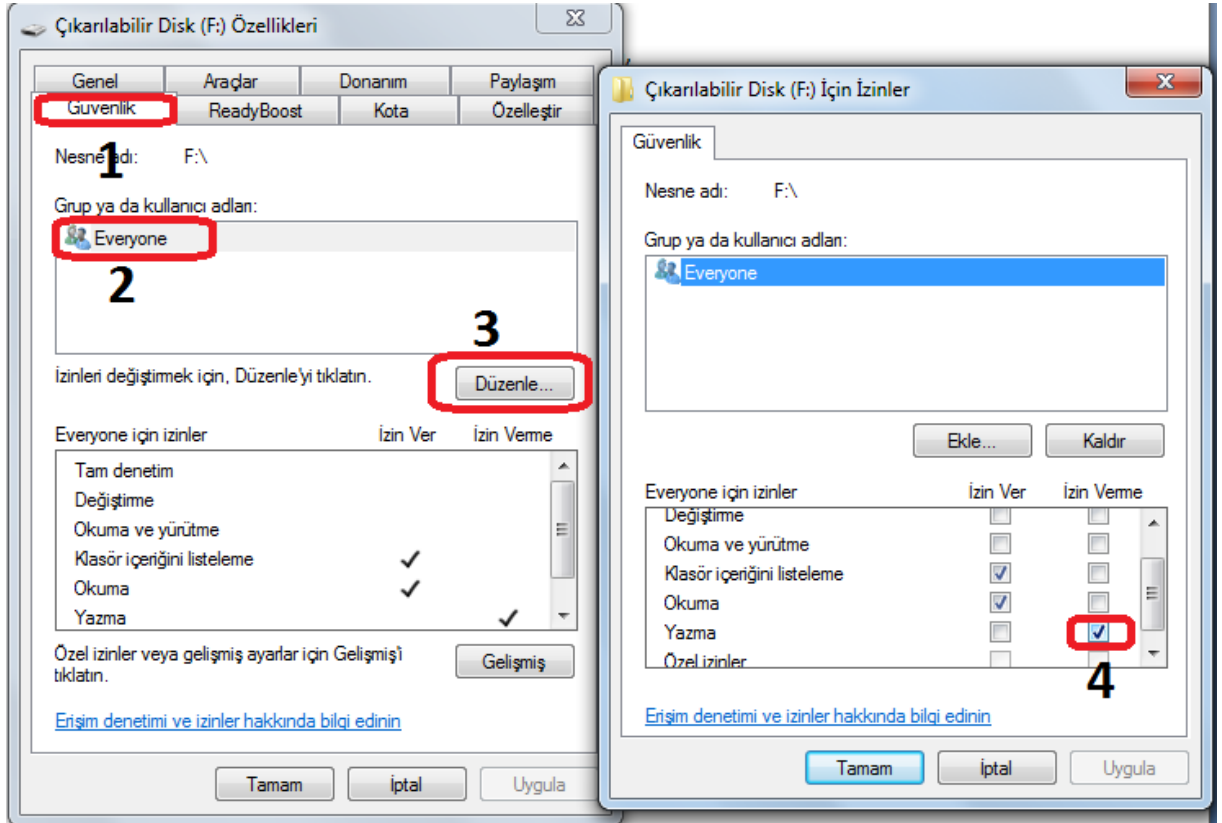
Çıkarılabilir Disk (F:) Özellikleri

Genel | Araçlar | Donanım | Paylaşım
Güvenlik | ReadyBoost | Kota | Özelleştir

1
Nesne adı: F:\

Grup ya da kullanıcı adları:
Everyone
2

3
İzinleri değiştirmek için, Düzenle'yi tıklatın.
Düzenle...

| Everyone için izinler | İzin Ver | İzin Verme |
|---|---|---|
| Tam denetim | | |
| Değiştirme | | |
| Okuma ve yürütme | | |
| Klasör içeriğini listeleme | ✓ | |
| Okuma | ✓ | |
| Yazma | | ✓ |

Özel izinler veya gelişmiş ayarlar için Gelişmiş'i tıklatın.
Gelişmiş

Erişim denetimi ve izinler hakkında bilgi edinin

Tamam | İptal | Uygula

Çıkarılabilir Disk (F:) İçin İzinler

Güvenlik

Nesne adı: F:\

Grup ya da kullanıcı adları:
Everyone

Ekle... | Kaldır

| Everyone için izinler | İzin Ver | İzin Verme |
|---|---|---|
| Değiştirme | | |
| Okuma ve yürütme | | |
| Klasör içeriğini listeleme | ✓ | |
| Okuma | ✓ | |
| Yazma | | ✓ |
| Özel izinler | | |

4

Erişim denetimi ve izinler hakkında bilgi edinin

Tamam | İptal | Uygula